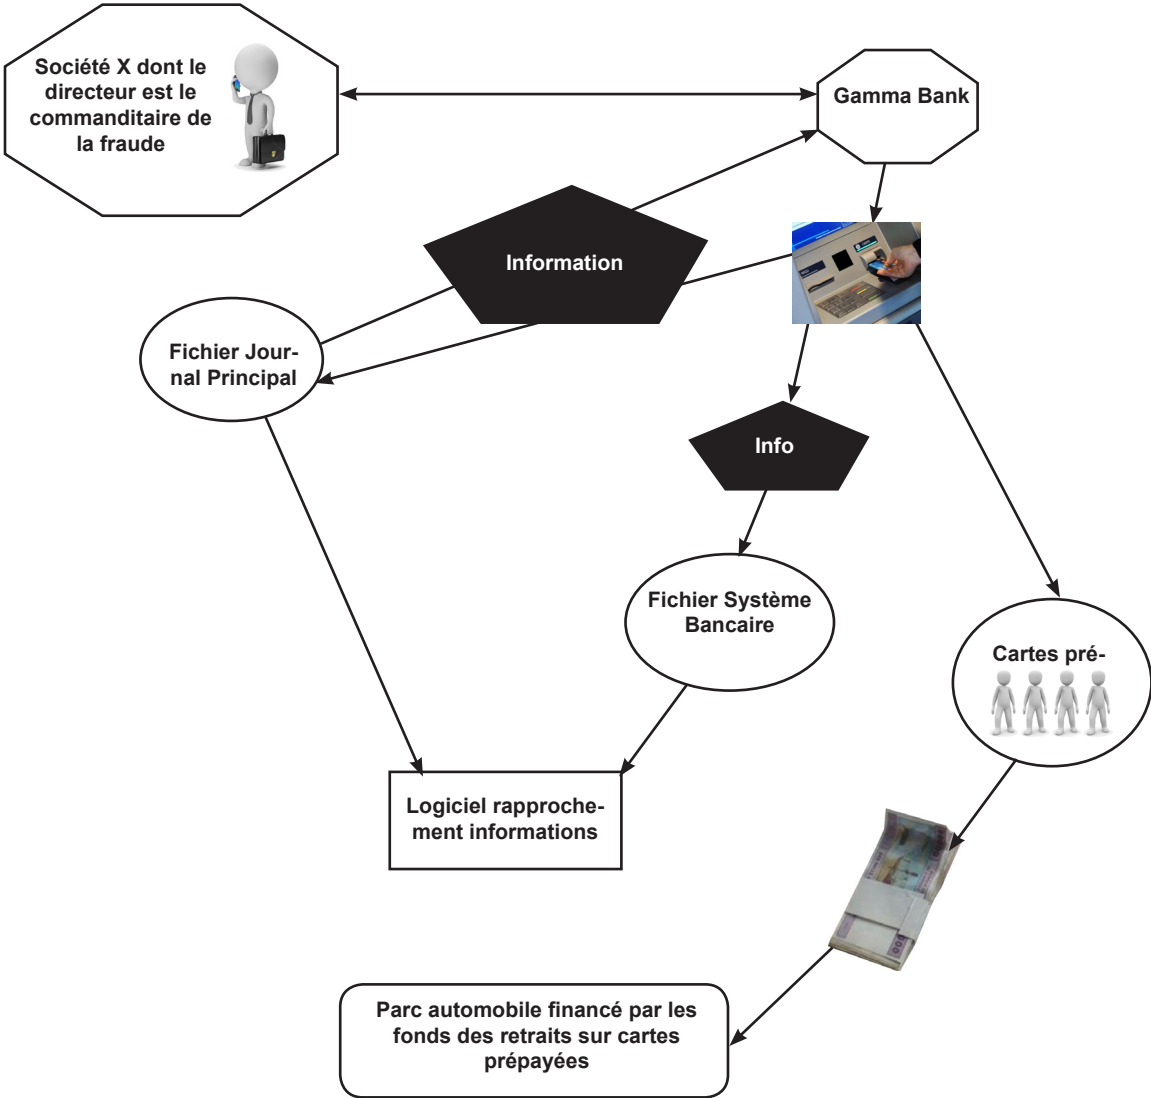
Société X dont le directeur est le commanditaire de la fraude

Gamma Bank

Information

Fichier Journal Principal

Info

Fichier Système Bancaire

Cartes pré-

Logiciel rapprochement informations

Parc automobile financé par les fonds des retraits sur cartes prépayées